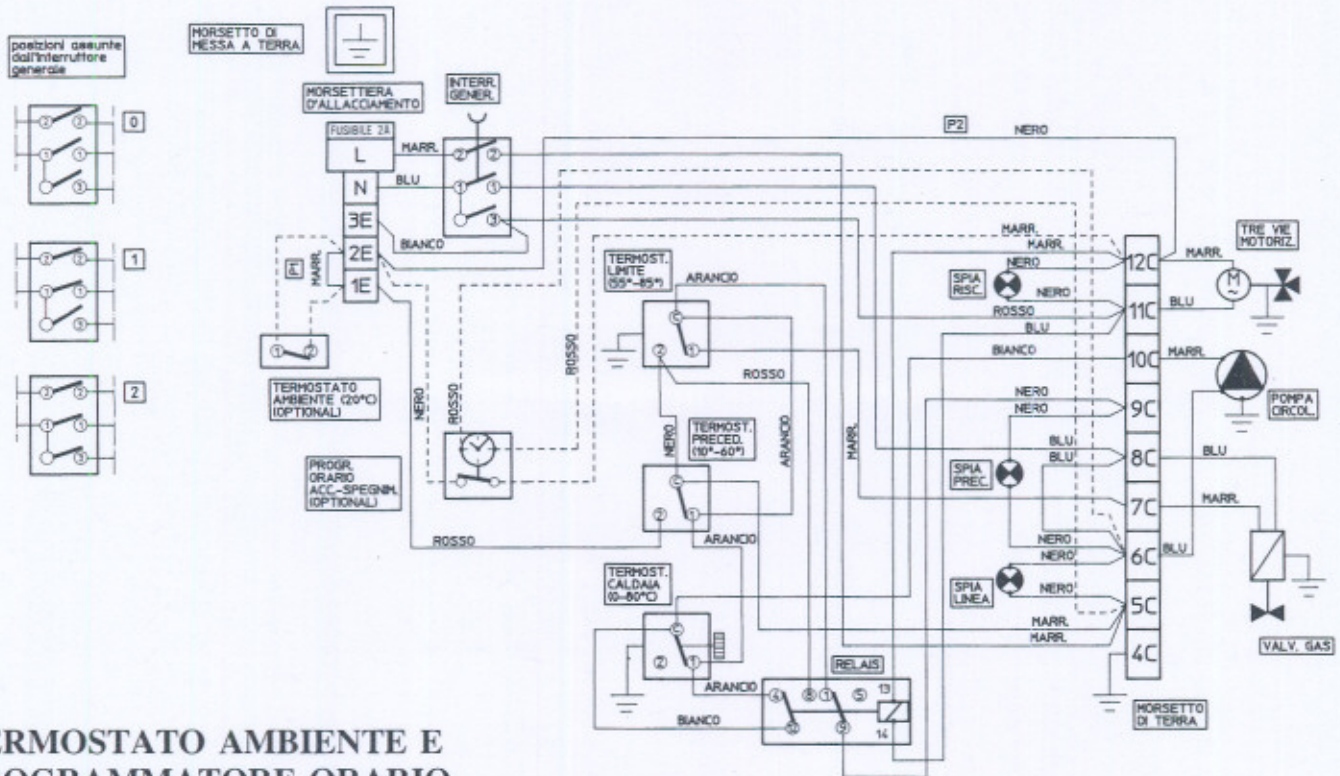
posizioni assunte dall'interruttore generale

0

1

2

MORSETTO DI MESSA A TERRA

MORSETTIERA D'ALLACCIAMENTO

FUSIBILE 2A

L

N

3E

2E

1E

INTERR. GENER.

MARR.

BLU

BIANCO

MARR.

P2

NERO

TERMOSTATO AMBIENTE (20°C) (OPTIONAL)

PROGR. ORARIO ACC.-SPEGNIM. (OPTIONAL)

NERO

ROSSO

ROSSO

ROSSO

TERMOST. LIMITE (55°-85°)

ARANCIO

ROSSO

TERMOST. PRECED. (10°-60°)

NERO

ARANCIO

ARANCIO

MARR.

TERMOST. CALDAIA (0-80°C)

ARANCIO

BIANCO

RELAIS

13

14

MARR.

MARR.

NERO

NERO

ROSSO

BLU

BIANCO

NERO

NERO

BLU

BLU

NERO

NERO

NERO

MARR.

MARR.

SPIA RISC.

SPIA PREC.

SPIA LINEA

12C

11C

10C

9C

8C

7C

6C

5C

4C

MARR.

BLU

MARR.

BLU

MARR.

BLU

TRE VIE MOTORIZ.

POMPA CIRCOL.

VALV. GAS

MORSETTO DI TERRA

RMOSTATO AMBIENTE E
OGRAMMATORE ORARIO